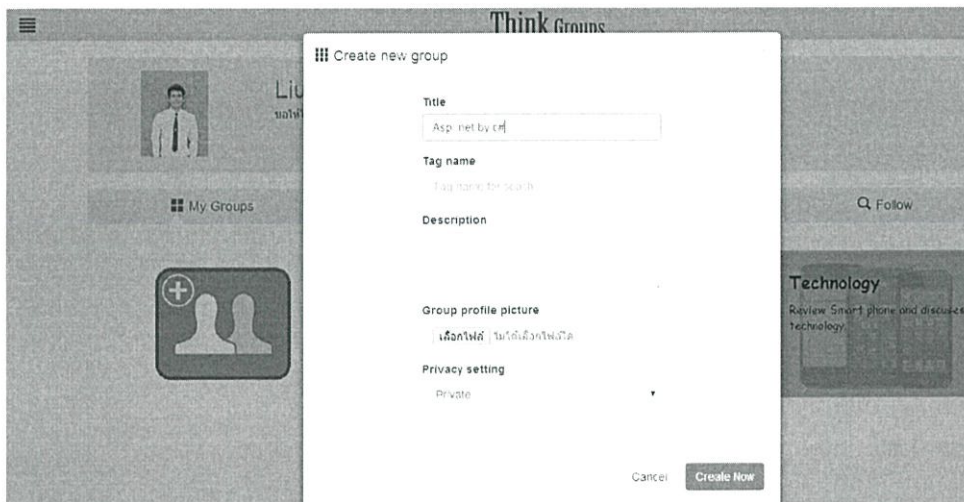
Think Groups

Liu
นอไท้

My Groups

Q Follow

Technology
Review Smart phone and discuss technology

Create new group

Title
Asp.net by c#

Tag name
Tag name for search

Description

Group profile picture
เลือกไฟล์ ไม่ได้เลือกไฟล์ใด

Privacy setting
Private

Cancel Create Now